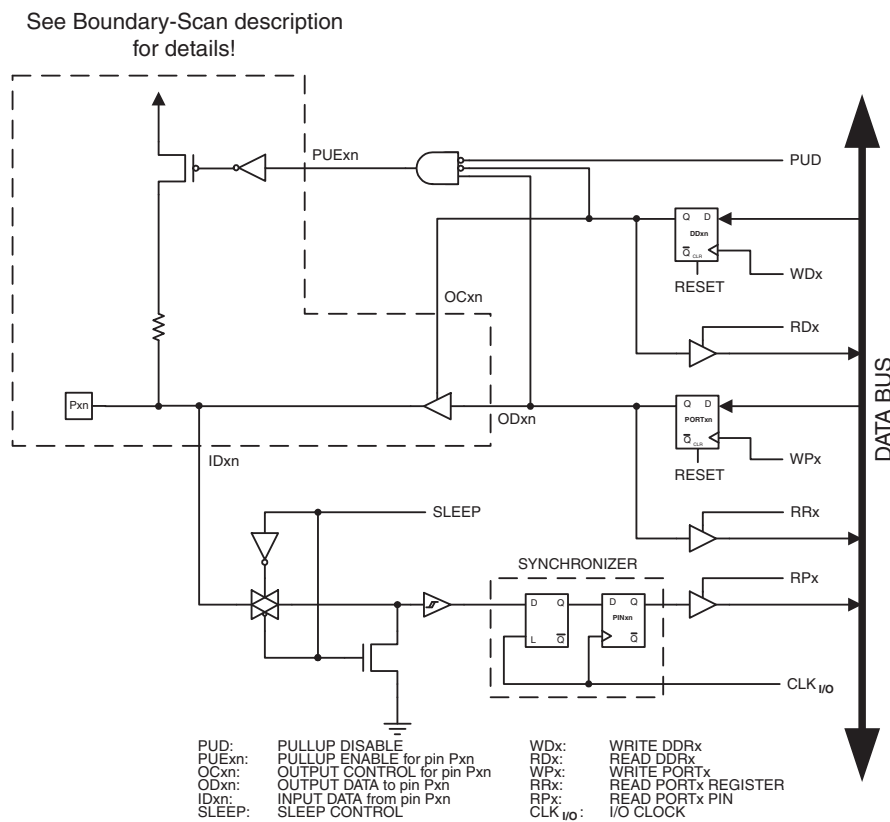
See Boundary-Scan description for details!

PUExn

PUD

Q D
DDxn
$\overline{Q}$ CLR

WDx

RESET

OCxn

RDx

Pxn

ODxn

Q D
PORTxn
$\overline{Q}$ CLR

WPx

RESET

DATA BUS

IDxn

SLEEP

RRx

SYNCHRONIZER

D Q
L $\overline{Q}$

D Q
PINxn
$\overline{Q}$

RPx

$CLK_{I/O}$

PUD: PULLUP DISABLE
PUExn: PULLUP ENABLE for pin Pxn
OCxn: OUTPUT CONTROL for pin Pxn
ODxn: OUTPUT DATA to pin Pxn
IDxn: INPUT DATA from pin Pxn
SLEEP: SLEEP CONTROL

WDx: WRITE DDRx
RDx: READ DDRx
WPx: WRITE PORTx
RRx: READ PORTx REGISTER
RPx: READ PORTx PIN
$CLK_{I/O}$: I/O CLOCK